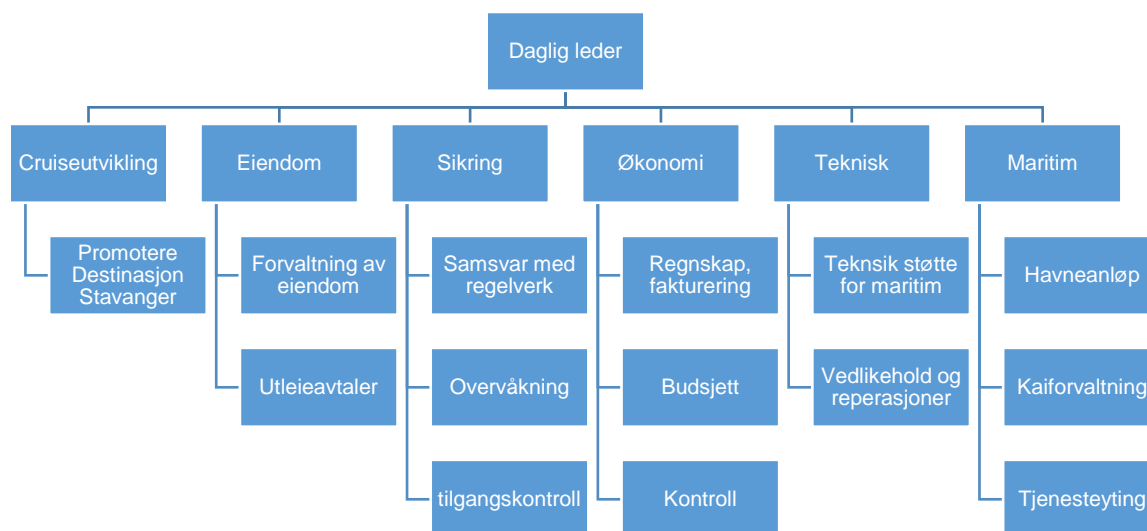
Daglig leder

Cruiseutvikling

Promotere Destinasjon Stavanger

Eiendom

Forvaltning av eiendom

Utleieavtaler

Sikring

Samsvar med regelverk

Overvåkning

tilgangskontroll

Økonomi

Regnskap, fakturering

Budsjett

Kontroll

Teknisk

Teknisk støtte for maritim

Vedlikehold og reperasjoner

Maritim

Havneanløp

Kaiforvaltning

Tjenesteyting